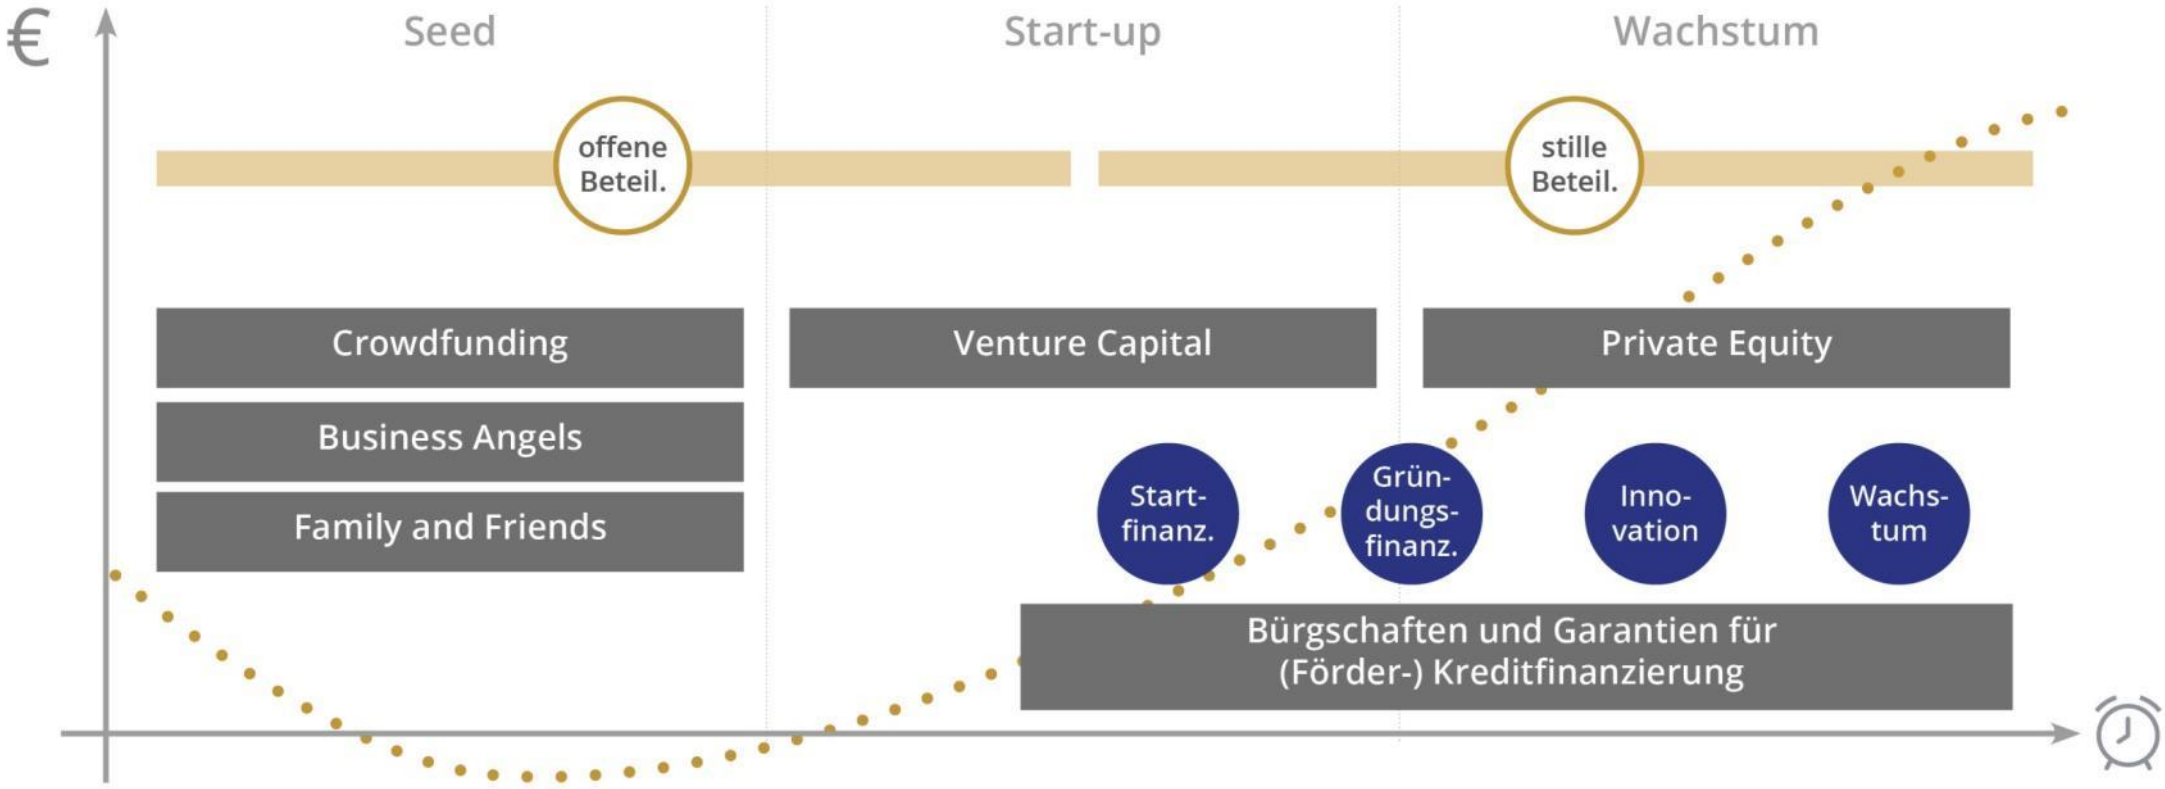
€

Seed

Start-up

Wachstum

offene Beteil.

stille Beteil.

Crowdfunding

Venture Capital

Private Equity

Business Angels

Family and Friends

Startfinanz.

Gründungsfinanz.

Innovation

Wachstum

Bürgschaften und Garantien für (Förder-) Kreditfinanzierung